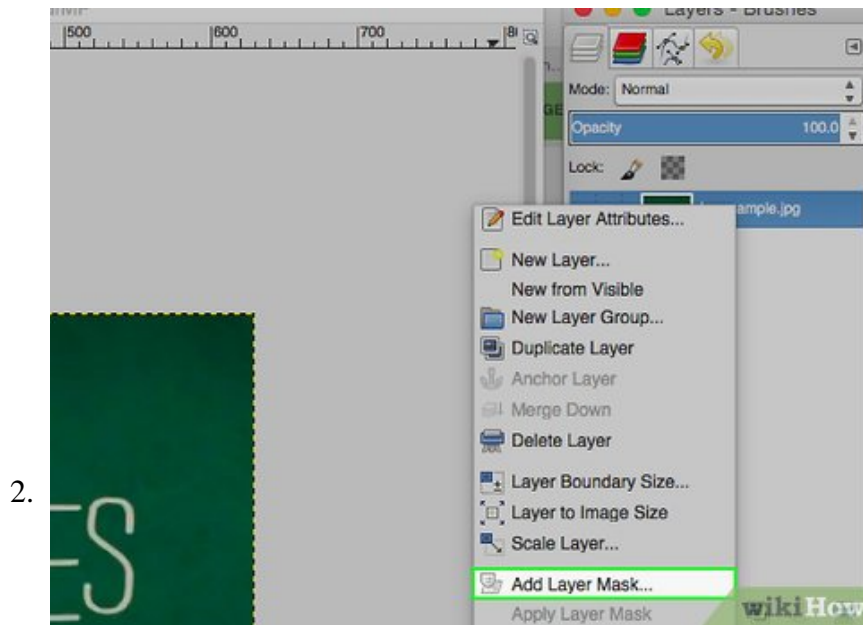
2.

500 600 700 8

Layers - Brushes

Mode: Normal

Opacity 100.0

Lock:

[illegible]ample.jpg

Edit Layer Attributes...

New Layer...

New from Visible

New Layer Group...

Duplicate Layer

Anchor Layer

Merge Down

Delete Layer

Layer Boundary Size...

Layer to Image Size

Scale Layer...

Add Layer Mask...

Apply Layer Mask

ES

wikiHow